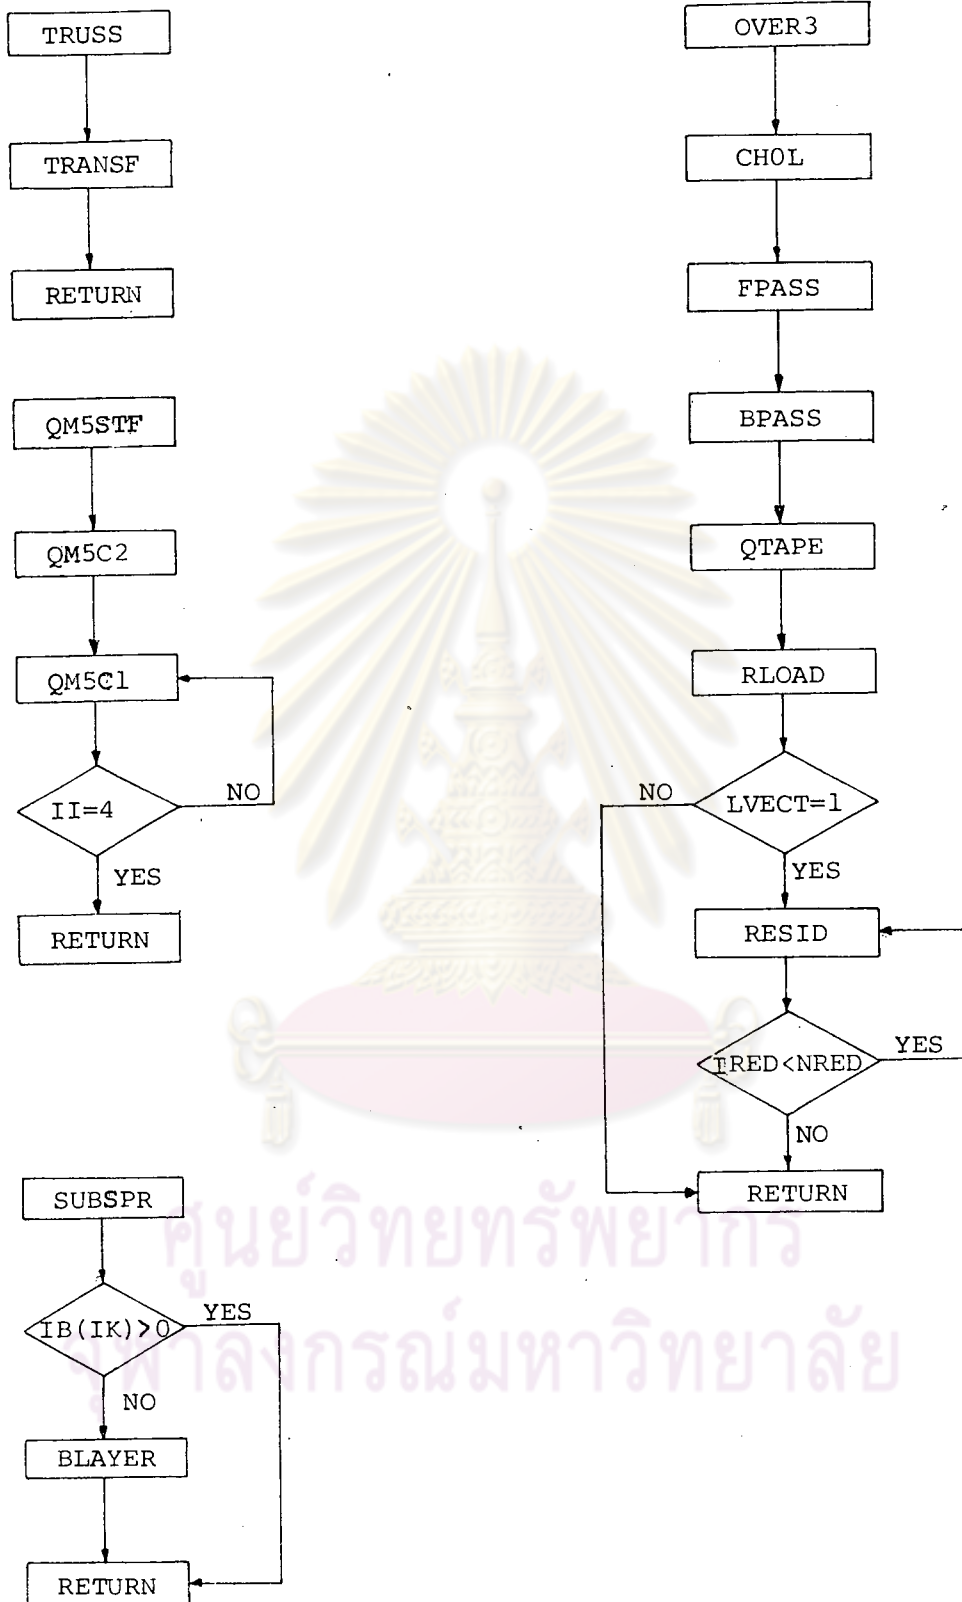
TRUSS

TRANSF

RETURN

QM5STF

QM5C2

QM5C1

II=4

NO

YES

RETURN

SUBSPR

IB(IK)>0

YES

NO

BLAYER

RETURN

OVER3

CHOL

FPASS

BPASS

QTAPE

RLOAD

LVECT=1

NO

YES

RESID

IRED<NRED

YES

NO

RETURN

ศูนย์วิทยทรัพยากร
จุฬาลงกรณ์มหาวิทยาลัย